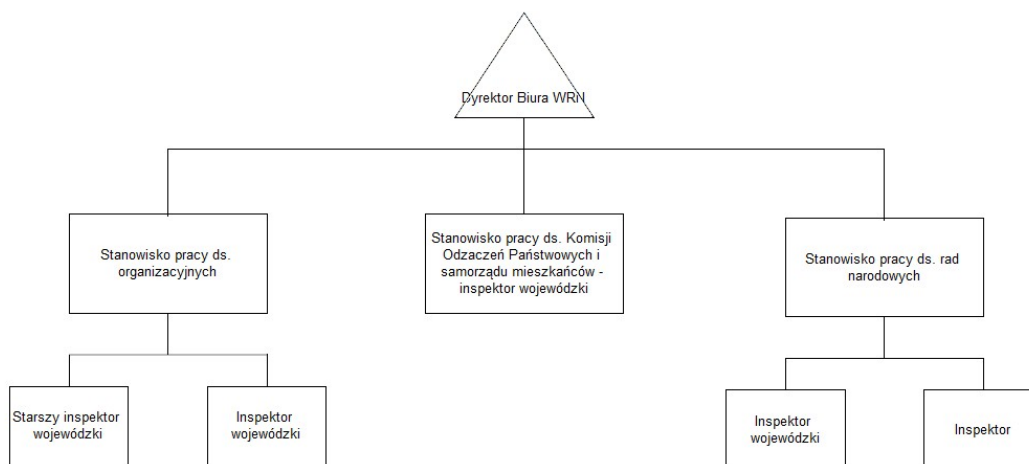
Dyrektor Biura WRN

Stanowisko pracy ds. organizacyjnych

Stanowisko pracy ds. Komisji Odzaczeń Państwowych i samorządu mieszkańców - inspektor wojewódzki

Stanowisko pracy ds. rad narodowych

Starszy inspektor wojewódzki

Inspektor wojewódzki

Inspektor wojewódzki

Inspektor